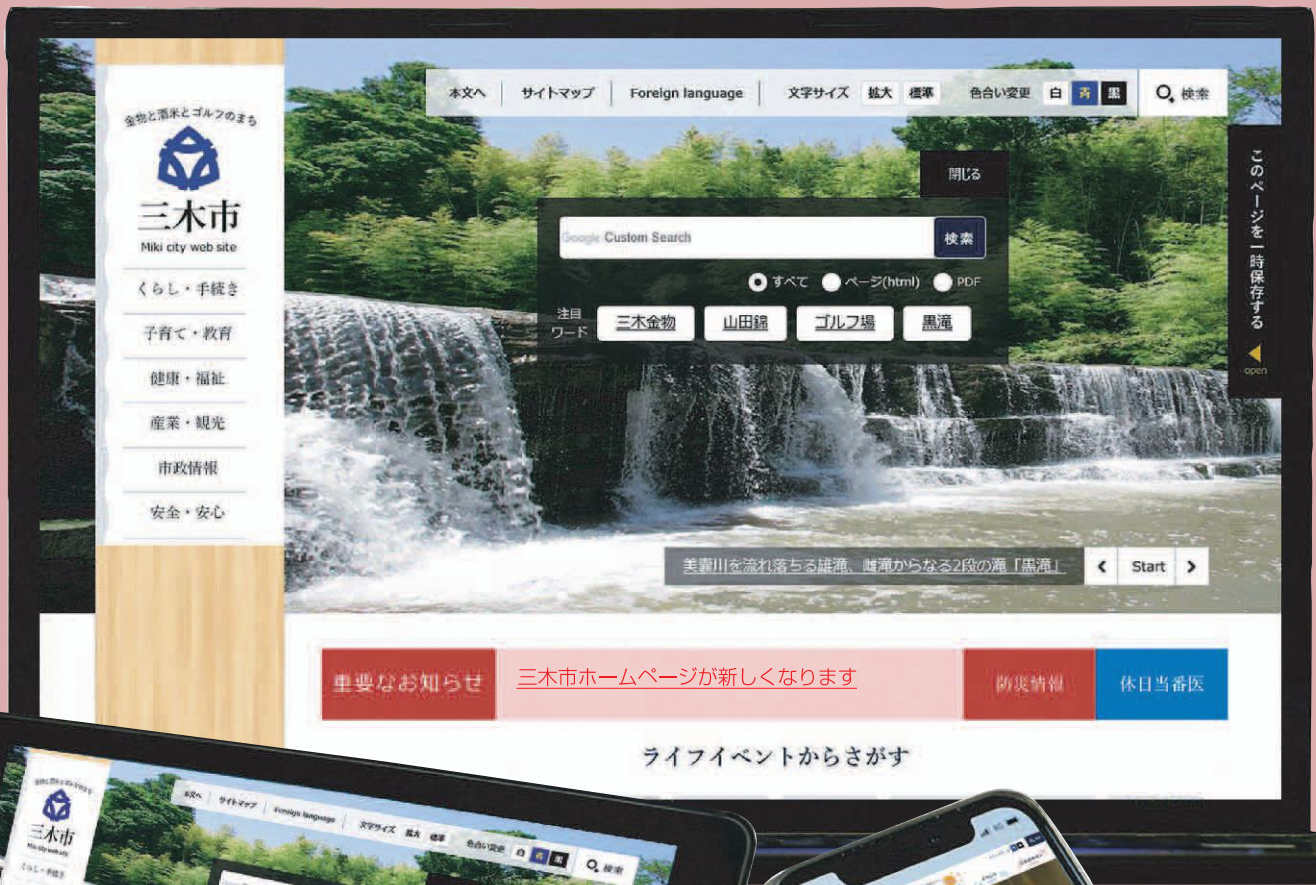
金物と酒米とゴルフのまち

三木市
Miki city web site

くらし・手続き
子育て・教育
健康・福祉
産業・観光
市政情報
安全・安心

本文へ　サイトマップ　Foreign language　文字サイズ　拡大　標準　色合い変更　白　青　黒　検索

閉じる

このページを一時保存する
open

Google Custom Search　検索

すべて　ページ(html)　PDF

注目ワード　三木金物　山田錦　ゴルフ場　黒滝

美嚢川を流れ落ちる雄滝、雌滝からなる2段の滝「黒滝」

Start

重要なお知らせ　三木市ホームページが新しくなります　防災情報　休日当番医

ライフイベントからさがす

金物と酒米とゴルフのまち
三木市
Miki city web site
くらし・手続き
本文へ　サイトマップ　Foreign language　文字サイズ　拡大　標準　色合い変更　白　青　黒　検索